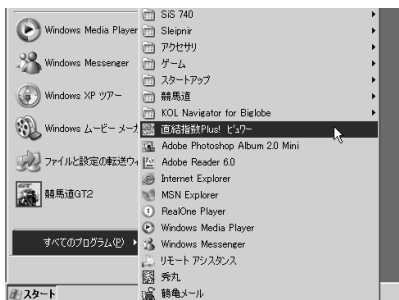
Windows Media Player
Windows Messenger
Windows XP ツアー
Windows ムービー メーカ
ファイルと設定の転送ウィ
競馬道GT2
すべてのプログラム(P)
スタート

SiS 740
Sleipnir
アクセサリ
ゲーム
スタートアップ
競馬道
KOL Navigator for Biglobe
直結指数Plus! ビュワー
Adobe Photoshop Album 2.0 Mini
Adobe Reader 6.0
Internet Explorer
MSN Explorer
RealOne Player
Windows Media Player
Windows Messenger
リモート アシスタンス
秀丸
鶴亀メール